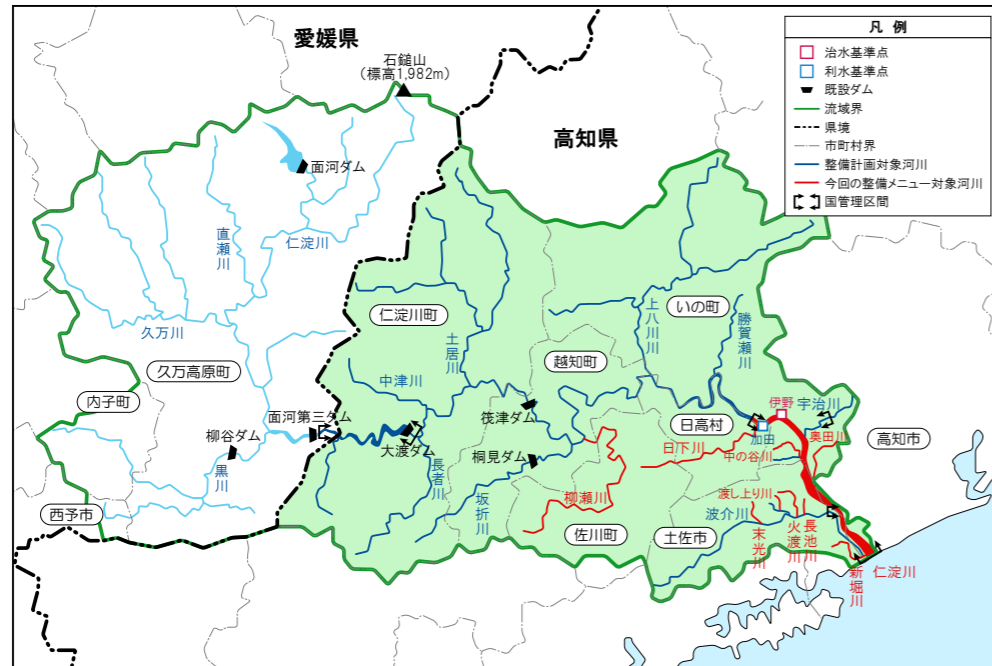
愛媛県

石鎚山
(標高1,982m)

高知県

凡 例
治水基準点
利水基準点
既設ダム
流域界
県境
市町村界
整備計画対象河川
今回の整備メニュー対象河川
国管理区間

面河ダム
直瀬川
仁淀川
久万川
仁淀川町
久万高原町
内子町
土居川
中津川
越知町
上八川川
いの町
勝賀瀬川
面河第三ダム
柳谷ダム
大渡ダム
筏津ダム
日高村
伊野
宇治川
加田
奥田川
高知市
日下川
中の谷川
桐見ダム
長者川
黒川
坂折川
柳瀬川
渡し上り川
西予市
佐川町
土佐市
波介川
末光川
火渡川
長池川
新堀川
仁淀川